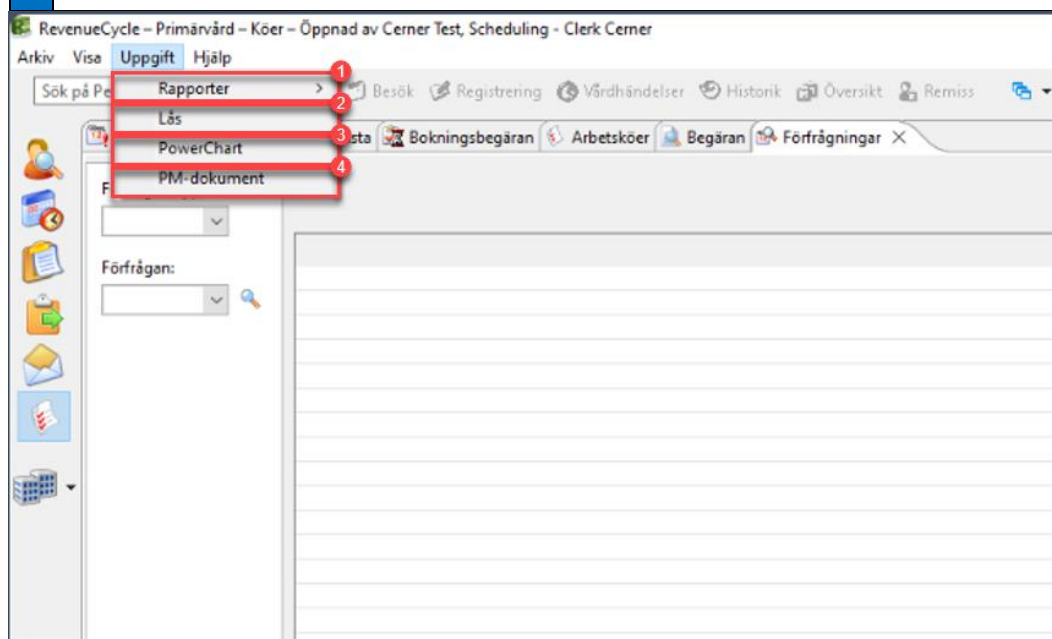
RevenueCycle – Primärvård – Köer – Öppnad av Cerner Test, Scheduling - Clerk Cerner

Arkiv Visa Uppgift Hjälp

Sök på Pe

Rapporter >
1
Lås
2
PowerChart
3
PM-dokument
4

Besök Registrering Vårdhändelser Historik Översikt Remiss

sta Bokningsbegäran Arbetsköer Begäran Förfrågningar ×

F

Förfrågan: